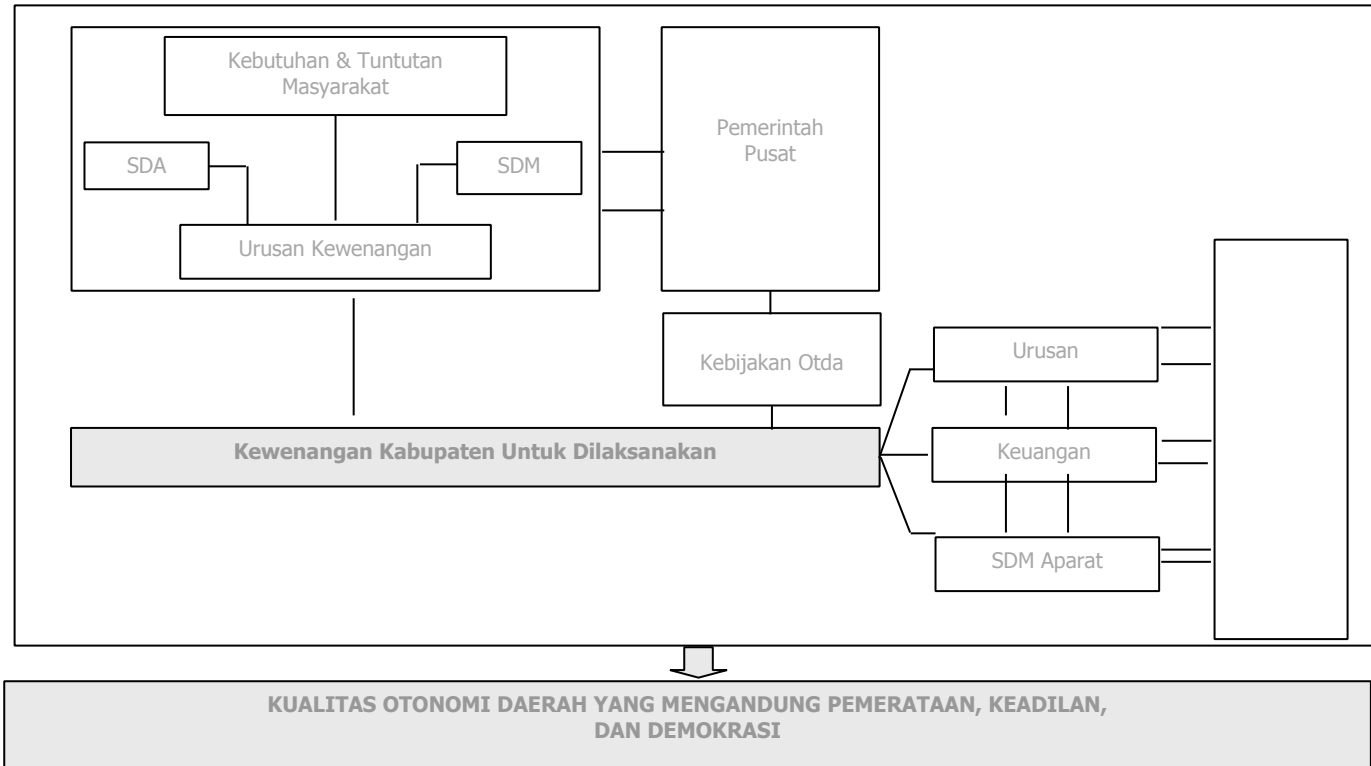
Kebutuhan & Tuntutan Masyarakat

SDA

SDM

Urusan Kewenangan

Pemerintah Pusat

Kebijakan Otda

Urusan

Keuangan

SDM Aparat

**Kewenangan Kabupaten Untuk Dilaksanakan**

**KUALITAS OTONOMI DAERAH YANG MENGANDUNG PEMERATAAN, KEADILAN, DAN DEMOKRASI**